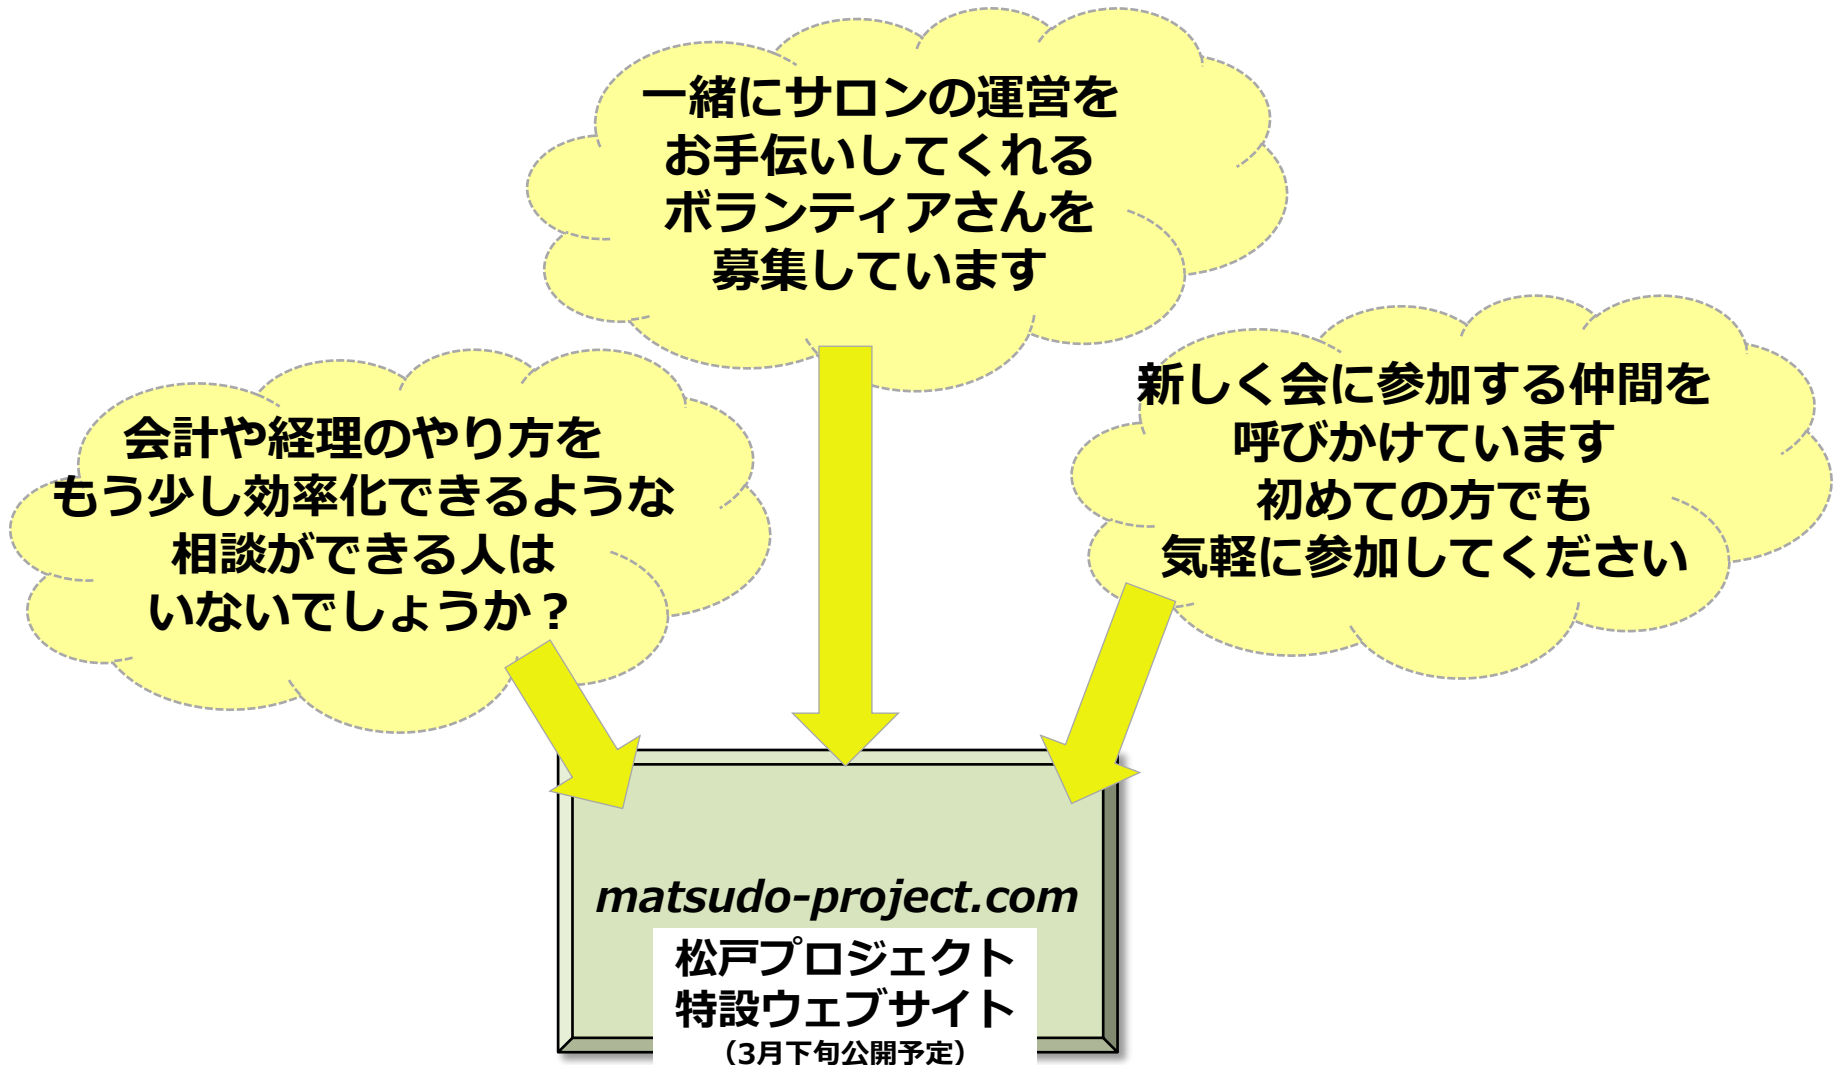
一緒にサロンの運営を
お手伝いしてくれる
ボランティアさんを
募集しています

会計や経理のやり方を
もう少し効率化できるような
相談ができる人は
いないでしょうか？

新しく会に参加する仲間を
呼びかけています
初めての方でも
気軽に参加してください

matsudo-project.com
松戸プロジェクト
特設ウェブサイト
（3月下旬公開予定）